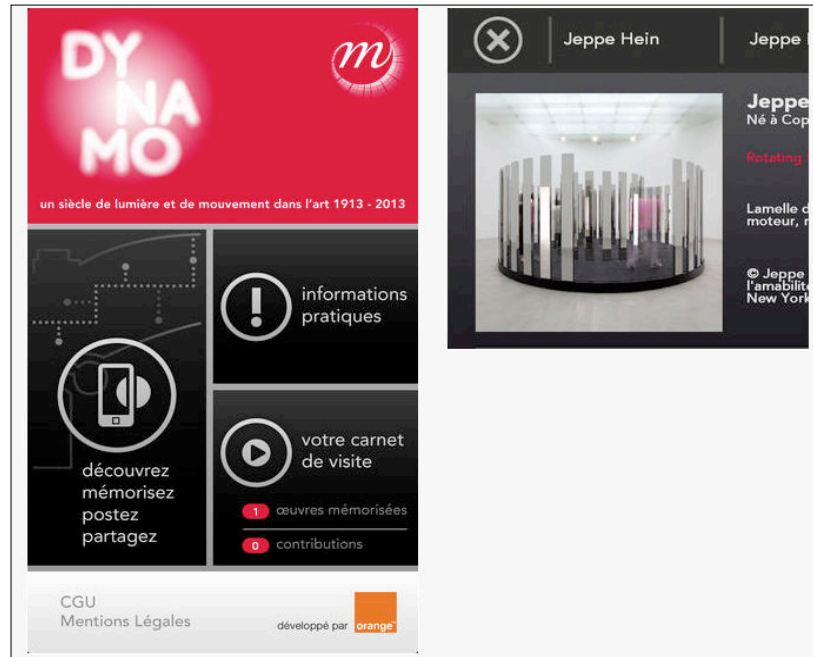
DY
NA
MO

m

un siècle de lumière et de mouvement dans l'art 1913 - 2013

informations pratiques

découvrez
mémorisez
postez
partagez

votre carnet de visite

1 œuvres mémorisées

0 contributions

CGU
Mentions Légales

développé par orange

Jeppe Hein

Jeppe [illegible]

Jeppe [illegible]
Né à Cop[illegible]

Rotating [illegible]

Lamelle d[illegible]
moteur, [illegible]

© Jeppe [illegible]
l'amabilit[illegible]
New York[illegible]